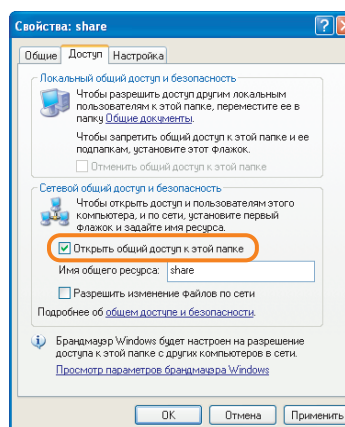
Свойства: share

Общие | Доступ | Настройка

Локальный общий доступ и безопасность

Чтобы разрешить доступ другим локальным пользователям к этой папке, переместите ее в папку Общие документы.

Чтобы запретить общий доступ к этой папке и ее подпапкам, установите этот флажок.

Отменить общий доступ к этой папке

Сетевой общий доступ и безопасность

Чтобы открыть доступ и пользователям этого компьютера, и по сети, установите первый флажок и задайте имя ресурса.

Открыть общий доступ к этой папке

Имя общего ресурса: share

Разрешить изменение файлов по сети

Подробнее об общем доступе и безопасности.

Брандмауэр Windows будет настроен на разрешение доступа к этой папке с других компьютеров в сети.

Просмотр параметров брандмауэра Windows

OK | Отмена | Применить